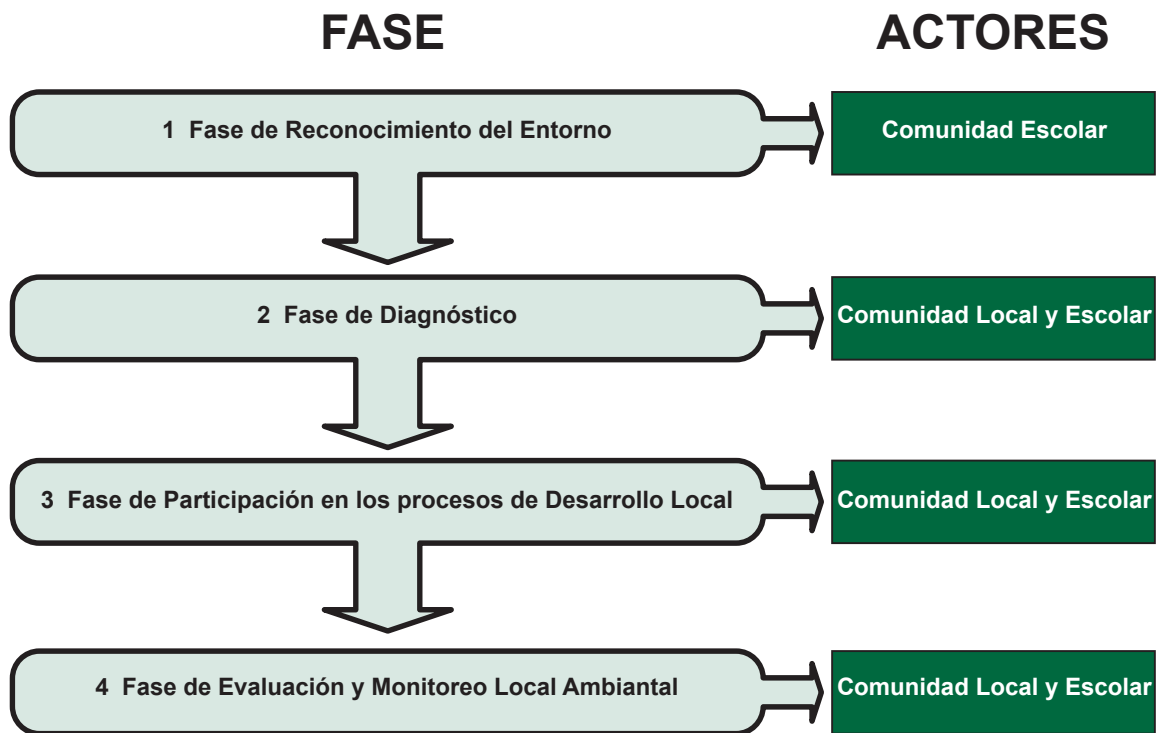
FASE

ACTORES

1 Fase de Reconocimiento del Entorno

Comunidad Escolar

2 Fase de Diagnóstico

Comunidad Local y Escolar

3 Fase de Participación en los procesos de Desarrollo Local

Comunidad Local y Escolar

4 Fase de Evaluación y Monitoreo Local Ambiantal

Comunidad Local y Escolar